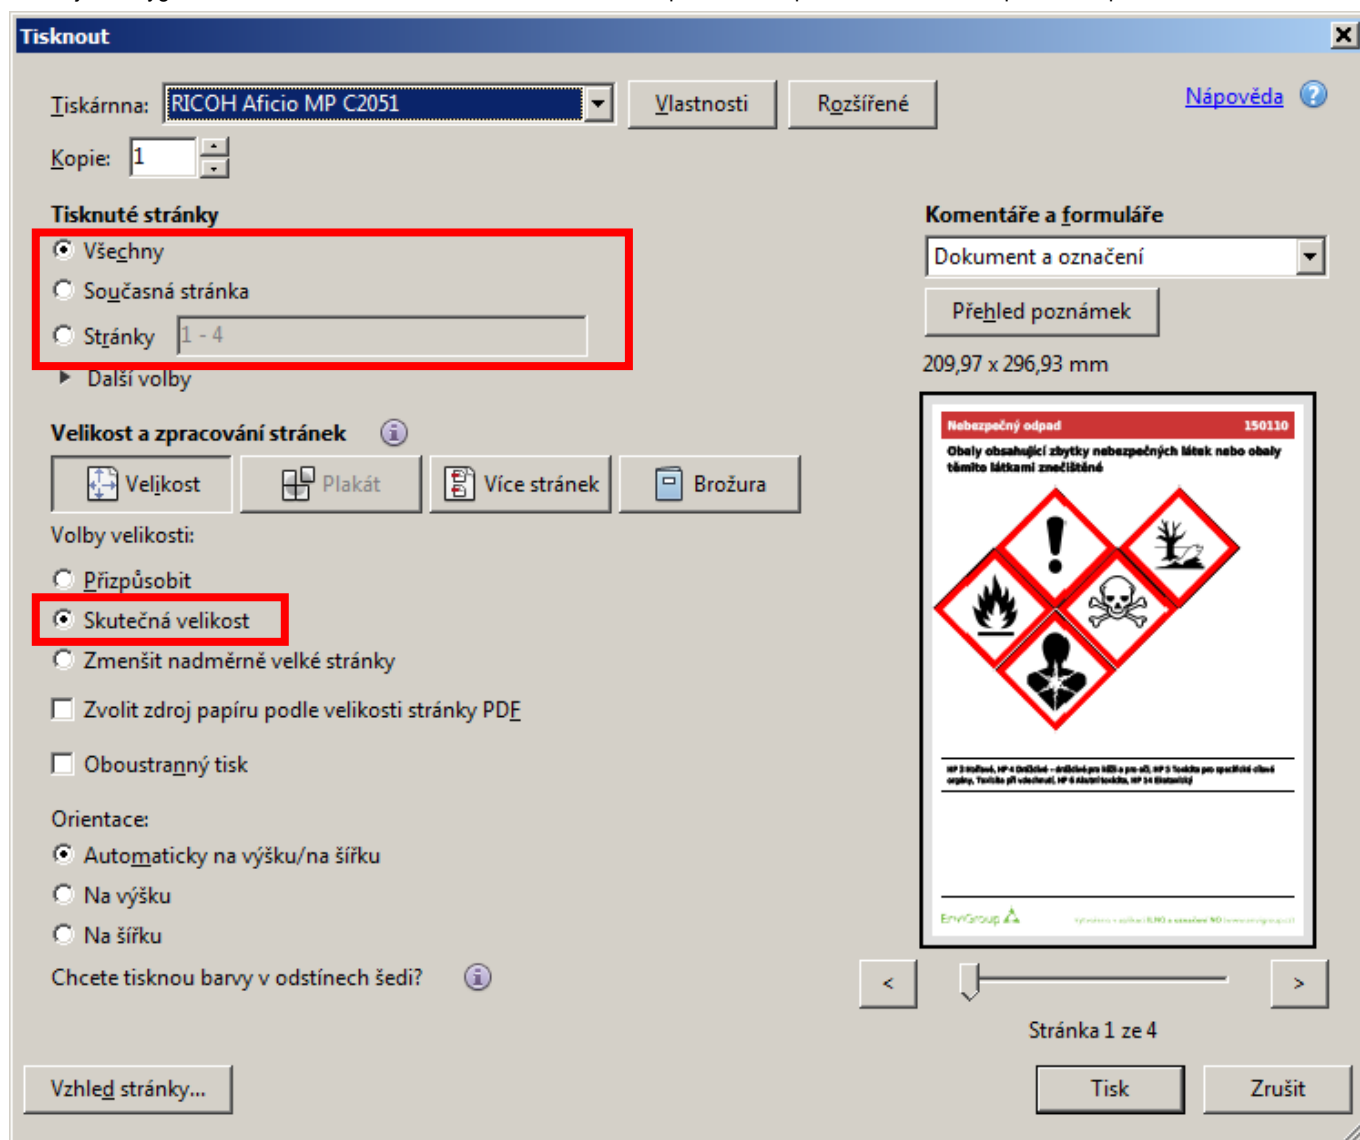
Tisknout

Tiskárna: RICOH Aficio MP C2051 Vlastnosti Rozšířené

Nápověda

Kopie: 1

Tisknuté stránky

Všechny

Současná stránka

Stránky 1 - 4

Další volby

Komentáře a formuláře

Dokument a označení

Přehled poznámek

209,97 x 296,93 mm

Nebezpečný odpad 150110

Obaly obsahující zbytky nebezpečných látek nebo obaly těmito látkami znečištěné

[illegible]

EnviGroup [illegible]

Velikost a zpracování stránek

Velikost Plakát Více stránek Brožura

Volby velikosti:

Přizpůsobit

Skutečná velikost

Zmenšit nadměrně velké stránky

Zvolit zdroj papíru podle velikosti stránky PDF

Oboustranný tisk

Orientace:

Automaticky na výšku/na šířku

Na výšku

Na šířku

Chcete tisknou barvy v odstínech šedi?

< >

Stránka 1 ze 4

Vzhled stránky... Tisk Zrušit